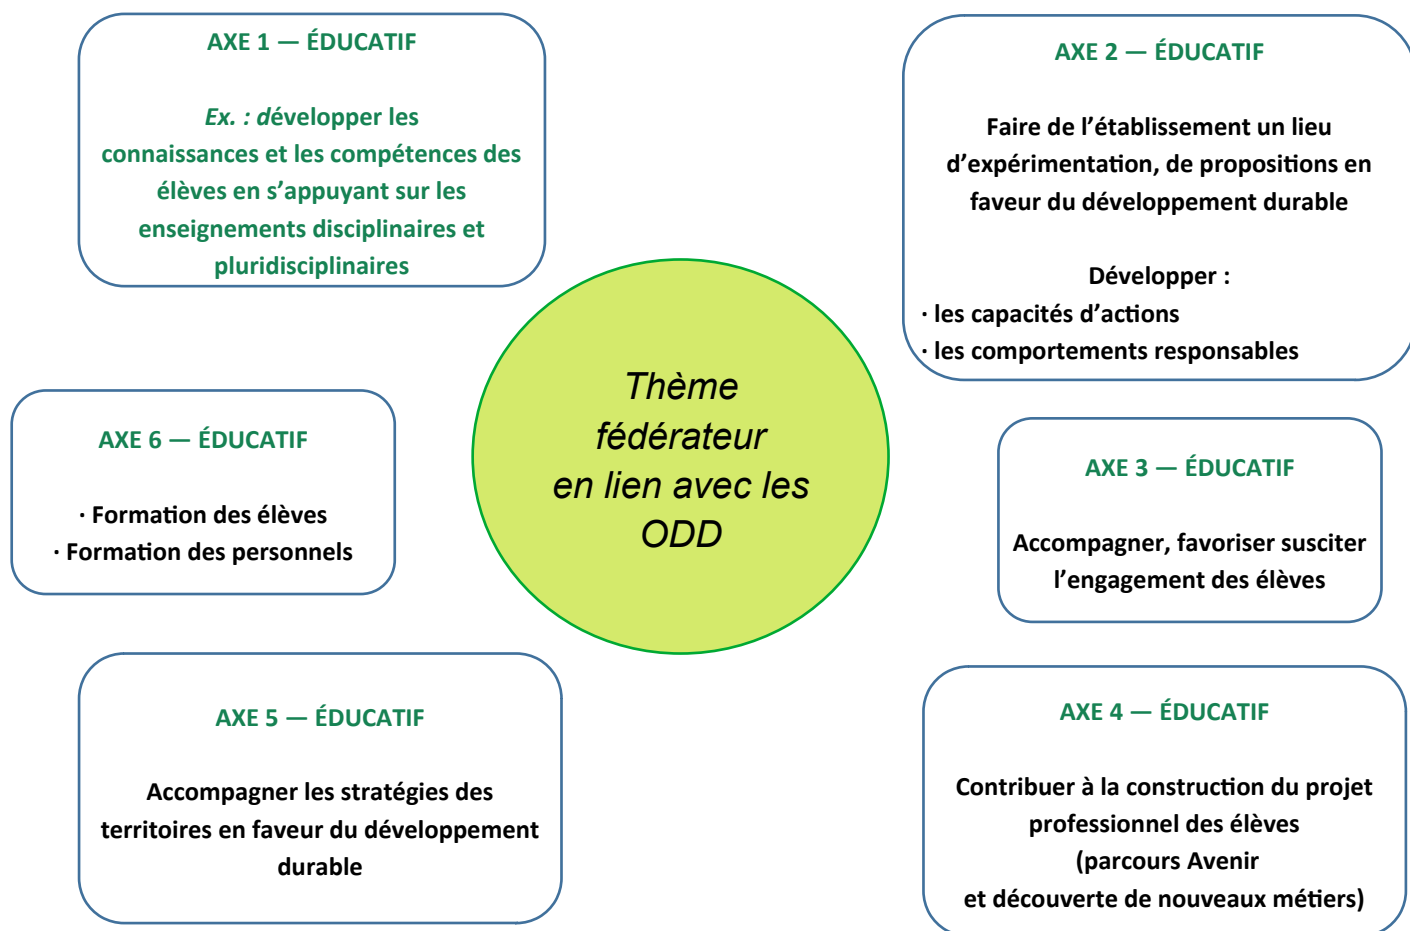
AXE 1 — ÉDUCATIF

Ex. : développer les connaissances et les compétences des élèves en s'appuyant sur les enseignements disciplinaires et pluridisciplinaires

AXE 2 — ÉDUCATIF

Faire de l'établissement un lieu d'expérimentation, de propositions en faveur du développement durable

Développer :
· les capacités d'actions
· les comportements responsables

Thème fédérateur en lien avec les ODD

AXE 6 — ÉDUCATIF

· Formation des élèves
· Formation des personnels

AXE 3 — ÉDUCATIF

Accompagner, favoriser susciter l'engagement des élèves

AXE 5 — ÉDUCATIF

Accompagner les stratégies des territoires en faveur du développement durable

AXE 4 — ÉDUCATIF

Contribuer à la construction du projet professionnel des élèves (parcours Avenir et découverte de nouveaux métiers)